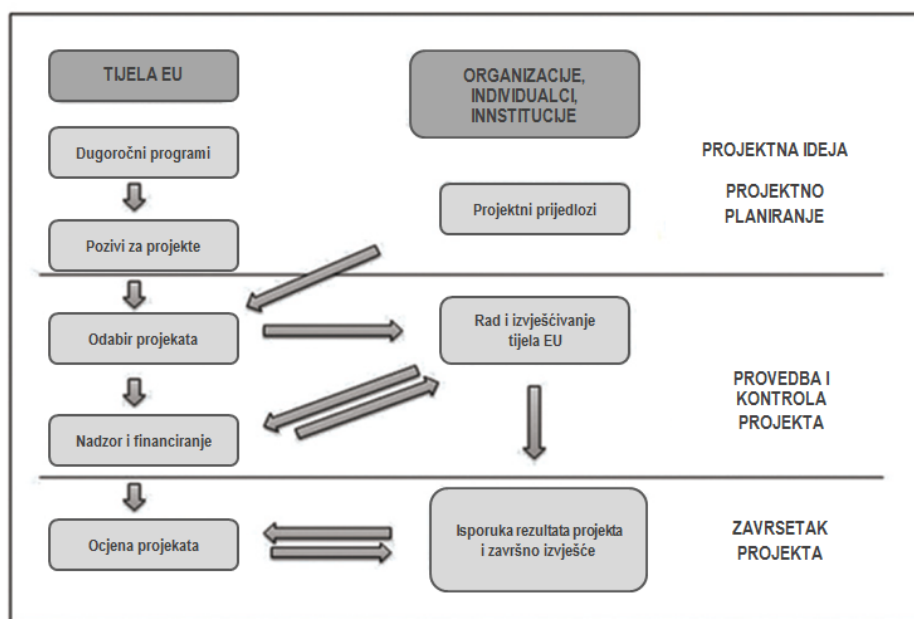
TIJELA EU

ORGANIZACIJE, INDIVIDUALCI, INNSTITUCIJE

Dugoročni programi

PROJEKTNA IDEJA

PROJEKTNO PLANIRANJE

Projektni prijedlozi

Pozivi za projekte

Odabir projekata

Rad i izvješćivanje tijela EU

PROVEDBA I KONTROLA PROJEKTA

Nadzor i financiranje

Ocjena projekata

Isporuka rezultata projekta i završno izvješće

ZAVRSETAK PROJEKTA